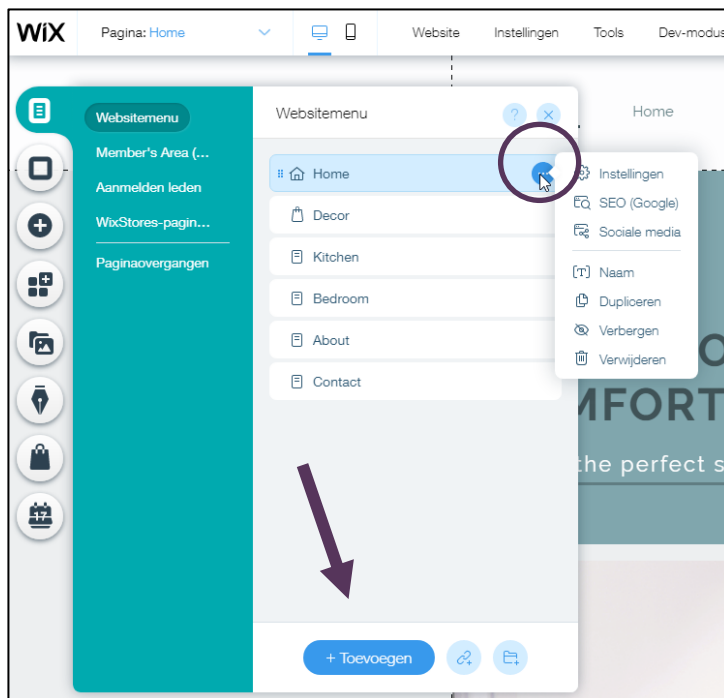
WiX Pagina: Home Website Instellingen Tools Dev-modus

Websitemenu
Member's Area (...
Aanmelden leden
WixStores-pagin...
Paginaovergangen

Websitemenu ? ×

Home
Decor
Kitchen
Bedroom
About
Contact

Instellingen
SEO (Google)
Sociale media
Naam
Dupliceren
Verbergen
Verwijderen

Home

O
MFORT
the perfect s

+ Toevoegen